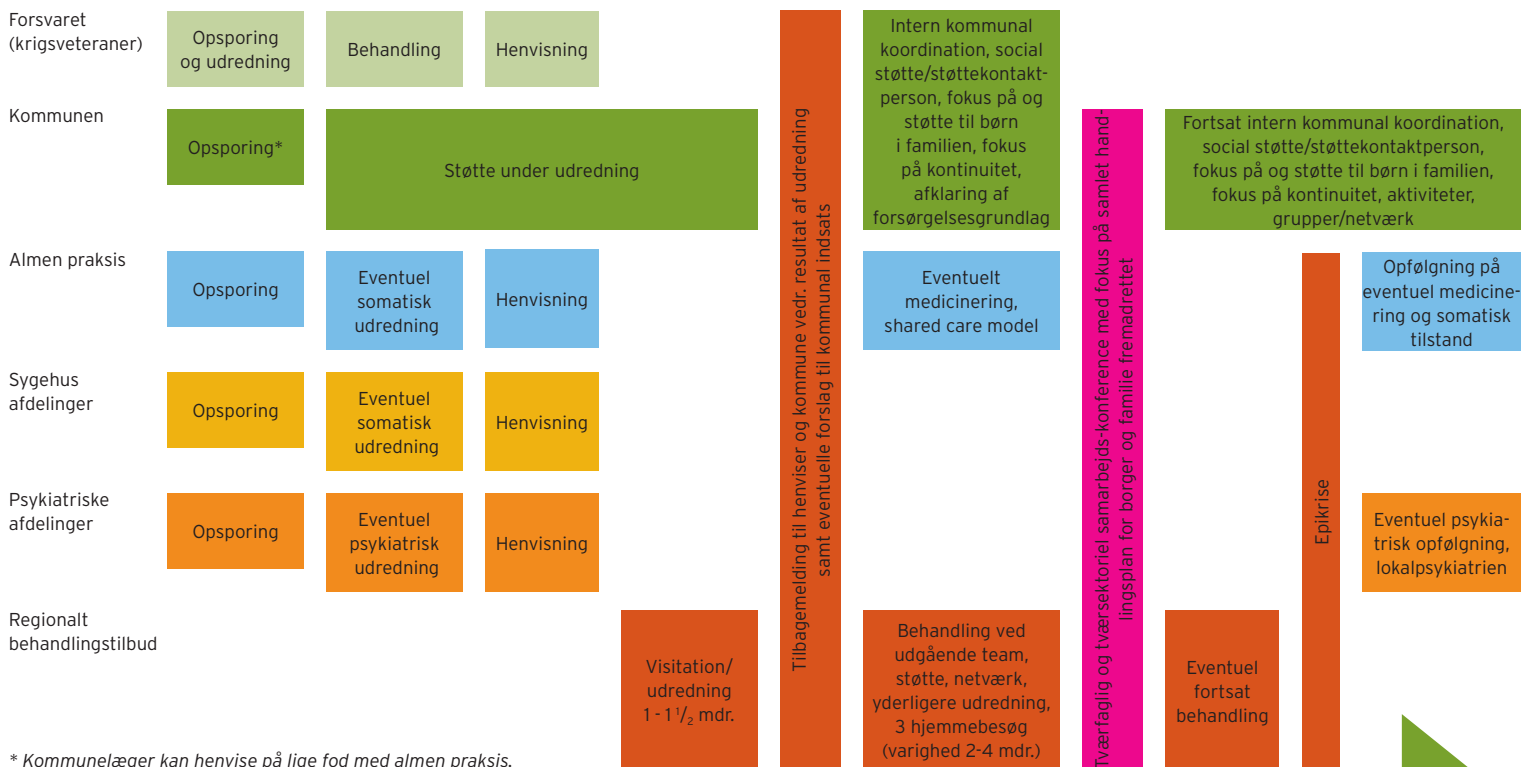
Forsvaret (krigsveteraner)

Opsporing og udredning

Behandling

Henvisning

Kommunen

Opsporing*

Støtte under udredning

Almen praksis

Opsporing

Eventuel somatisk udredning

Henvisning

Sygehus afdelinger

Opsporing

Eventuel somatisk udredning

Henvisning

Psykiatriske afdelinger

Opsporing

Eventuel psykiatrisk udredning

Henvisning

Regionalt behandlingstilbud

Visitation/ udredning 1 - 1$^1/_2$ mdr.

Tilbagemelding til henviser og kommune vedr. resultat af udredning samt eventuelle forslag til kommunal indsats

Intern kommunal koordination, social støtte/støttekontaktperson, fokus på og støtte til børn i familien, fokus på kontinuitet, afklaring af forsørgelsesgrundlag

Eventuelt medicinering, shared care model

Behandling ved udgående team, støtte, netværk, yderligere udredning, 3 hjemmebesøg (varighed 2-4 mdr.)

Tværfaglig og tværsektoriel samarbejds-konference med fokus på samlet handlingsplan for borger og familie fremadrettet

Fortsat intern kommunal koordination, social støtte/støttekontaktperson, fokus på og støtte til børn i familien, fokus på kontinuitet, aktiviteter, grupper/netværk

Eventuel fortsat behandling

Epikrise

Opfølgning på eventuel medicinering og somatisk tilstand

Eventuel psykiatrisk opfølgning, lokalpsykiatrien

* Kommunelæger kan henvise på lige fod med almen praksis.